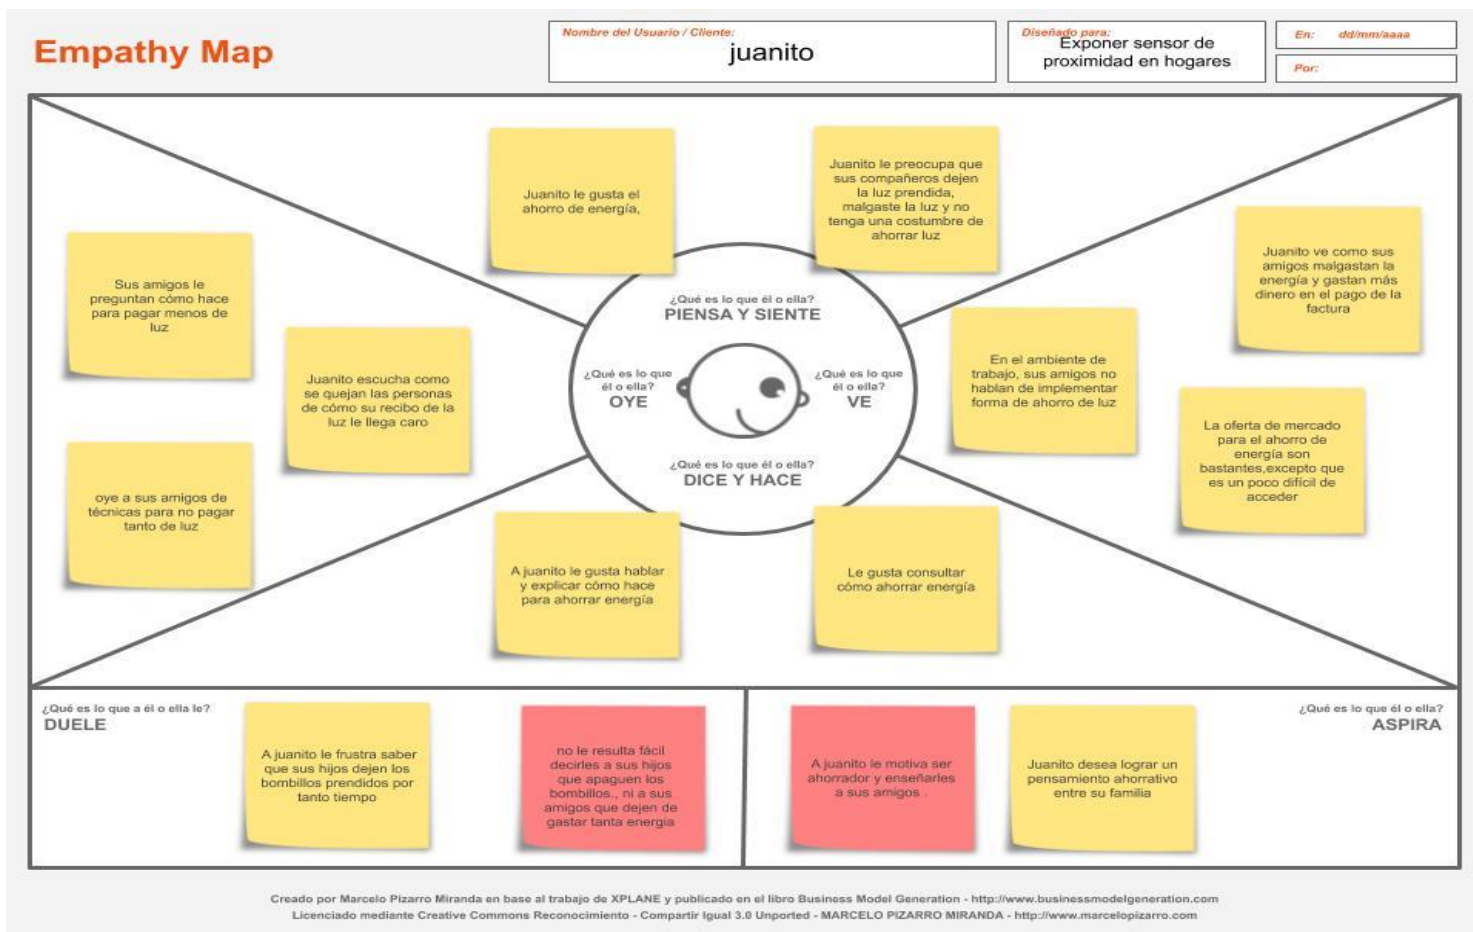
Empathy Map

Nombre del Usuario / Cliente:
juanito

Diseñado para:
Exponer sensor de proximidad en hogares

En: dd/mm/aaaa

Por:

Juanito le gusta el ahorro de energía,

Juanito le preocupa que sus compañeros dejen la luz prendida, malgaste la luz y no tenga una costumbre de ahorrar luz

Sus amigos le preguntan cómo hace para pagar menos de luz

Juanito escucha como se quejan las personas de cómo su recibo de la luz le llega caro

oye a sus amigos de técnicas para no pagar tanto de luz

¿Qué es lo que él o ella?
PIENSA Y SIENTE

¿Qué es lo que él o ella?
OYE

¿Qué es lo que él o ella?
VE

¿Qué es lo que él o ella?
DICE Y HACE

Juanito ve como sus amigos malgastan la energía y gastan más dinero en el pago de la factura

En el ambiente de trabajo, sus amigos no hablan de implementar forma de ahorro de luz

La oferta de mercado para el ahorro de energía son bastantes,excepto que es un poco difícil de acceder

A juanito le gusta hablar y explicar cómo hace para ahorrar energía

Le gusta consultar cómo ahorrar energía

¿Qué es lo que a él o ella le?
DUELE

A juanito le frustra saber que sus hijos dejen los bombillos prendidos por tanto tiempo

no le resulta fácil decirles a sus hijos que apaguen los bombillos., ni a sus amigos que dejen de gastar tanta energía

A juanito le motiva ser ahorrador y enseñarles a sus amigos .

Juanito desea lograr un pensamiento ahorrativo entre su familia

¿Qué es lo que él o ella?
ASPIRA

Creado por Marcelo Pizarro Miranda en base al trabajo de XPLANE y publicado en el libro Business Model Generation - http://www.businessmodelgeneration.com
Licenciado mediante Creative Commons Reconocimiento - Compartir Igual 3.0 Unported - MARCELO PIZARRO MIRANDA - http://www.marcelopizarro.com